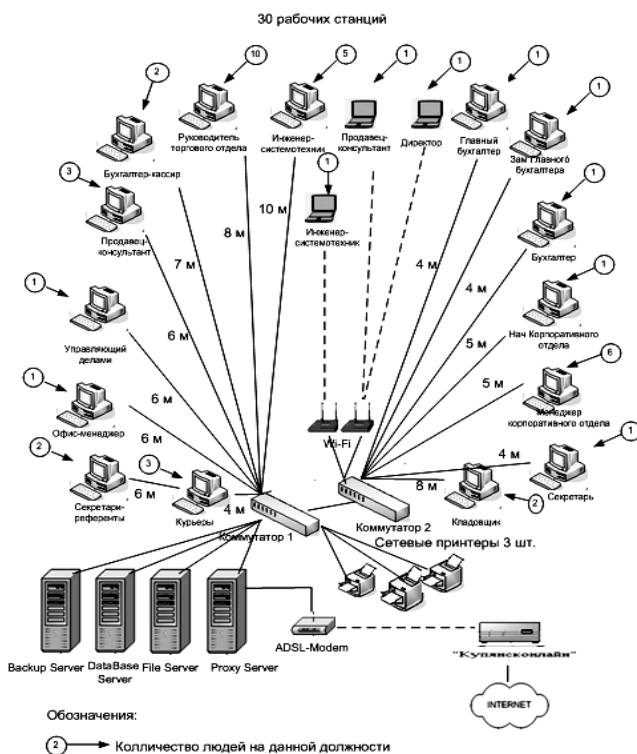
30 рабочих станций

2
Бухгалтер-кассир

10
Руководитель торгового отдела

5
Инженер-системотехник

1
Продавец-консультант

1
Директор

1
Главный бухгалтер

1
Зам Главного бухгалтера

3
Продавец-консультант

1
Инженер-системотехник

1
Бухгалтер

1
Управляющий делами

1
Нач Корпоративного отдела

6
Менеджер корпоративного отдела

1
Офис-менеджер

1
Секретарь

2
Секретари-референты

3
Курьеры

2
Кладовщик

10 м
8 м
7 м
6 м
6 м
6 м
6 м
4 м
4 м
4 м
5 м
5 м
4 м
8 м

Wi-Fi

Коммутатор 1

Коммутатор 2

Сетевые принтеры 3 шт.

Backup Server
DataBase Server
File Server
Proxy Server

ADSL-Modem

"Купянскonлайн"

INTERNET

Обозначения:

2 Колличество людей на данной должности